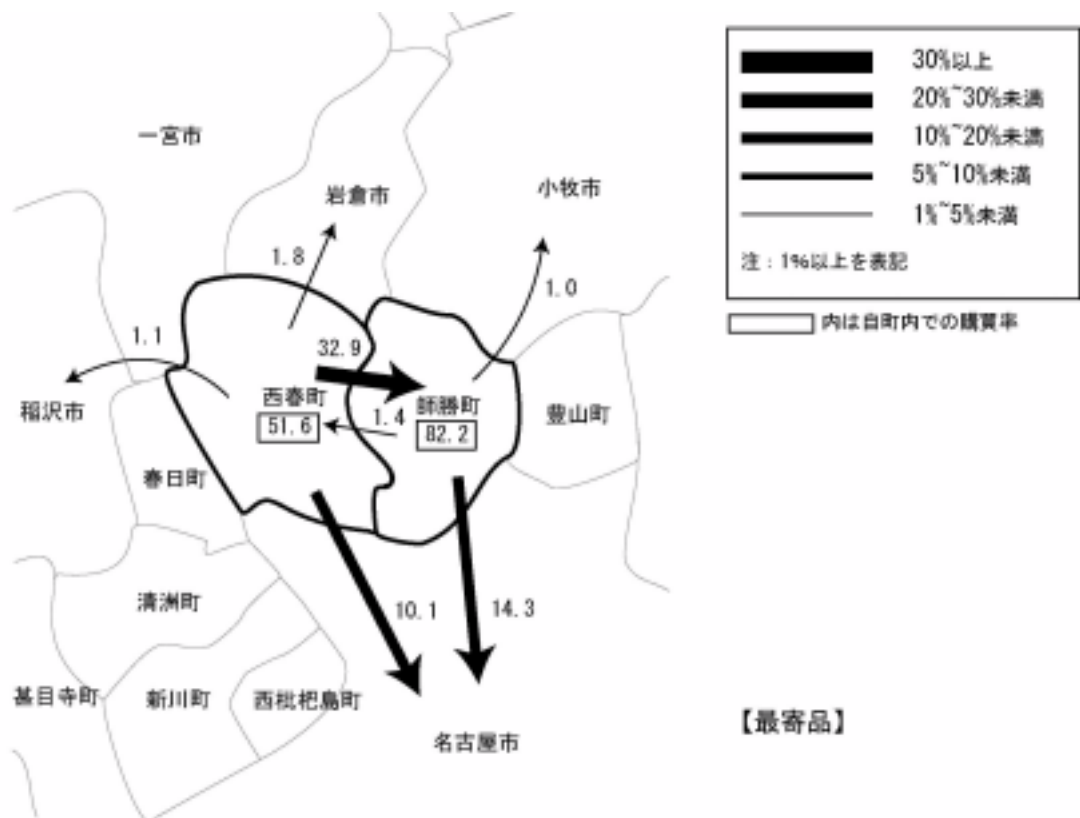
一宮市

岩倉市

小牧市

1.8

1.0

1.1

32.9

稲沢市

西春町

51.6

1.4

師勝町

82.2

豊山町

春日町

清洲町

10.1

14.3

甚目寺町

新川町

西枇杷島町

名古屋市

30%以上
20%~30%未満
10%~20%未満
5%~10%未満
1%~5%未満

注：1%以上を表記

内は自町内での購買率

【最寄品】